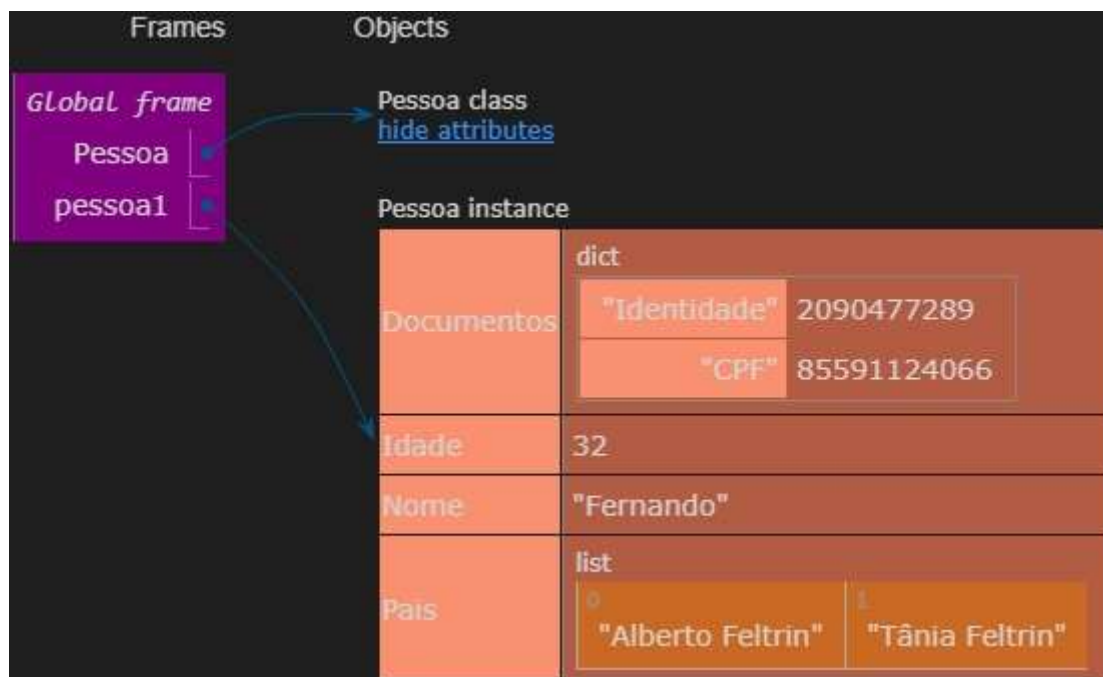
Frames

Objects

Global frame

Pessoa

pessoa1

Pessoa class

hide attributes

Pessoa instance

| | |
|---|---|
| Documentos | dict |
| | "Identidade" 2090477289 |
| | "CPF" 85591124066 |
| Idade | 32 |
| Nome | "Fernando" |
| Pais | list |
| | 0 "Alberto Feltrin" 1 "Tânia Feltrin" |